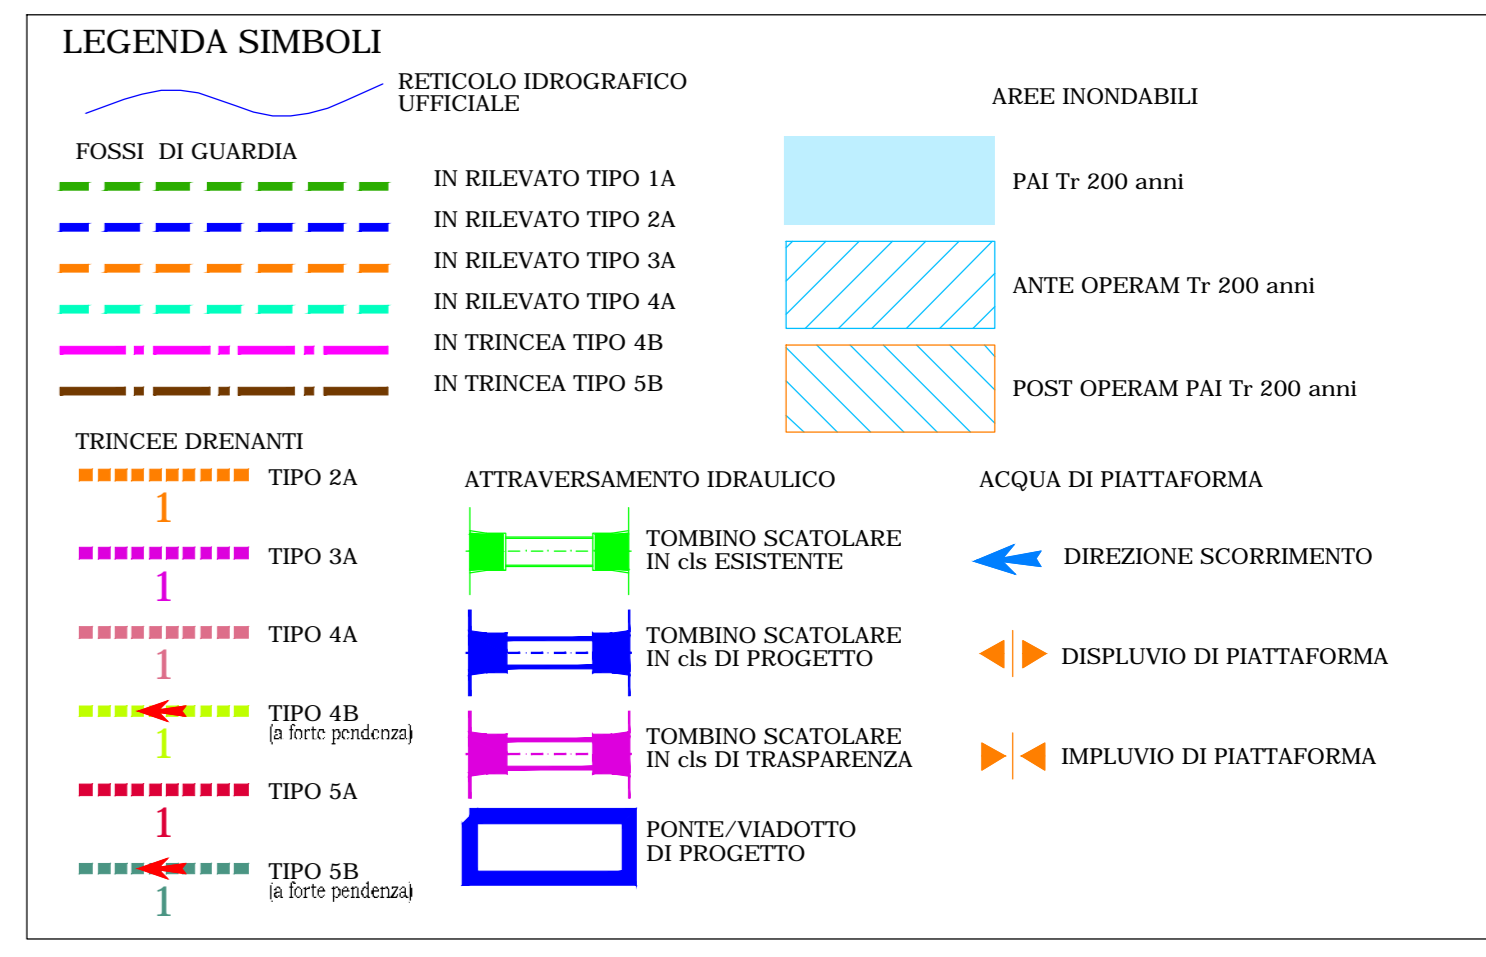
LEGENDA SIMBOLI

RETICOLO IDROGRAFICO UFFICIALE

AREE INONDABILI

FOSSI DI GUARDIA

IN RILEVATO TIPO 1A

IN RILEVATO TIPO 2A

IN RILEVATO TIPO 3A

IN RILEVATO TIPO 4A

IN TRINCEA TIPO 4B

IN TRINCEA TIPO 5B

PAI Tr 200 anni

ANTE OPERAM Tr 200 anni

POST OPERAM PAI Tr 200 anni

TRINCEE DRENANTI

TIPO 2A
1

TIPO 3A
1

TIPO 4A
1

TIPO 4B
(a fortc pcndcnza)
1

TIPO 5A
1

TIPO 5B
(a forte pendenza)
1

ATTRAVERSAMENTO IDRAULICO

TOMBINO SCATOLARE IN cls ESISTENTE

TOMBINO SCATOLARE IN cls DI PROGETTO

TOMBINO SCATOLARE IN cls DI TRASPARENZA

PONTE/VIADOTTO DI PROGETTO

ACQUA DI PIATTAFORMA

DIREZIONE SCORRIMENTO

DISPLUVIO DI PIATTAFORMA

IMPLUVIO DI PIATTAFORMA